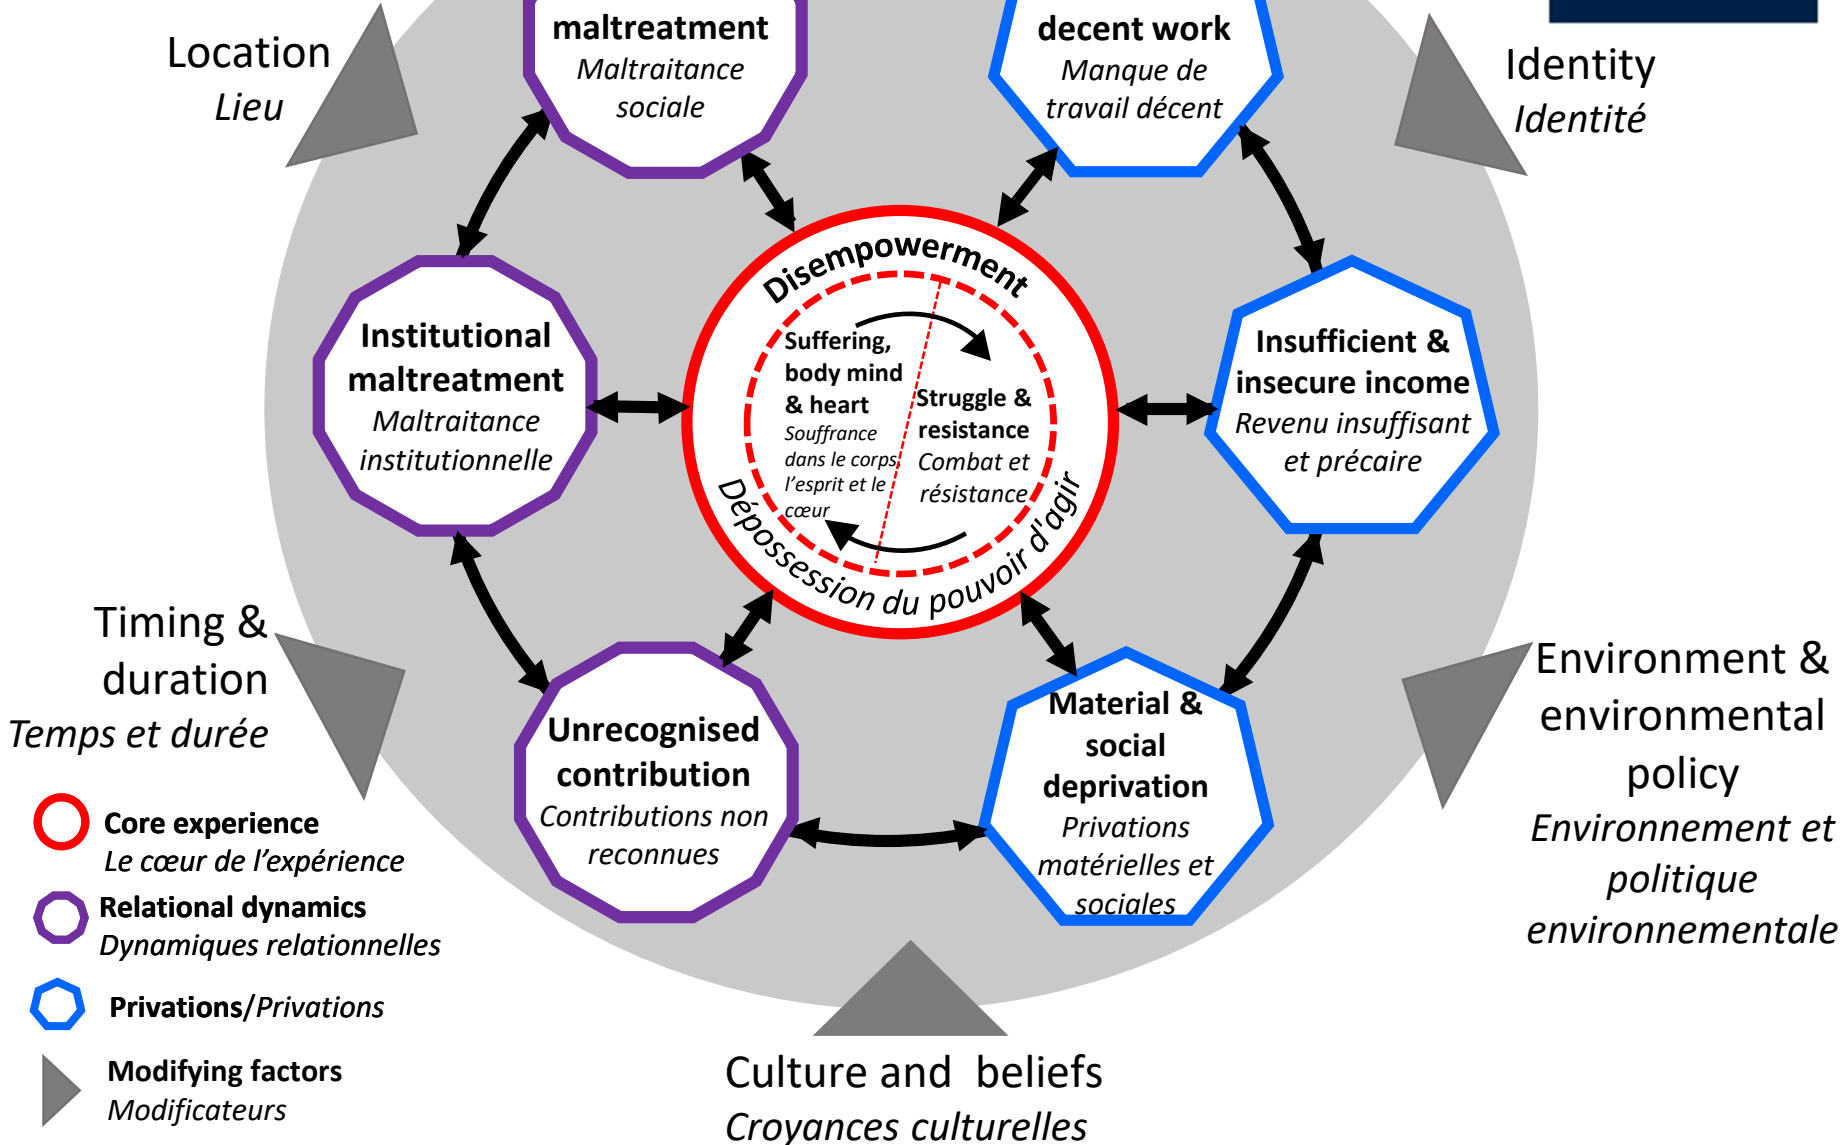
Location
Lieu

maltreatment
Maltraitance sociale

decent work
Manque de travail décent

Identity
Identité

Institutional maltreatment
Maltraitance institutionnelle

Disempowerment

Suffering, body mind & heart
Souffrance dans le corps, l'esprit et le cœur

Struggle & resistance
Combat et résistance

Dépossession du pouvoir d'agir

Insufficient & insecure income
Revenu insuffisant et précaire

Timing & duration
Temps et durée

Unrecognised contribution
Contributions non reconnues

Material & social deprivation
Privations matérielles et sociales

Environment & environmental policy
Environnement et politique environnementale

Core experience
Le cœur de l'expérience

Relational dynamics
Dynamiques relationnelles

Privations/Privations

Modifying factors
Modificateurs

Culture and beliefs
Croyances culturelles